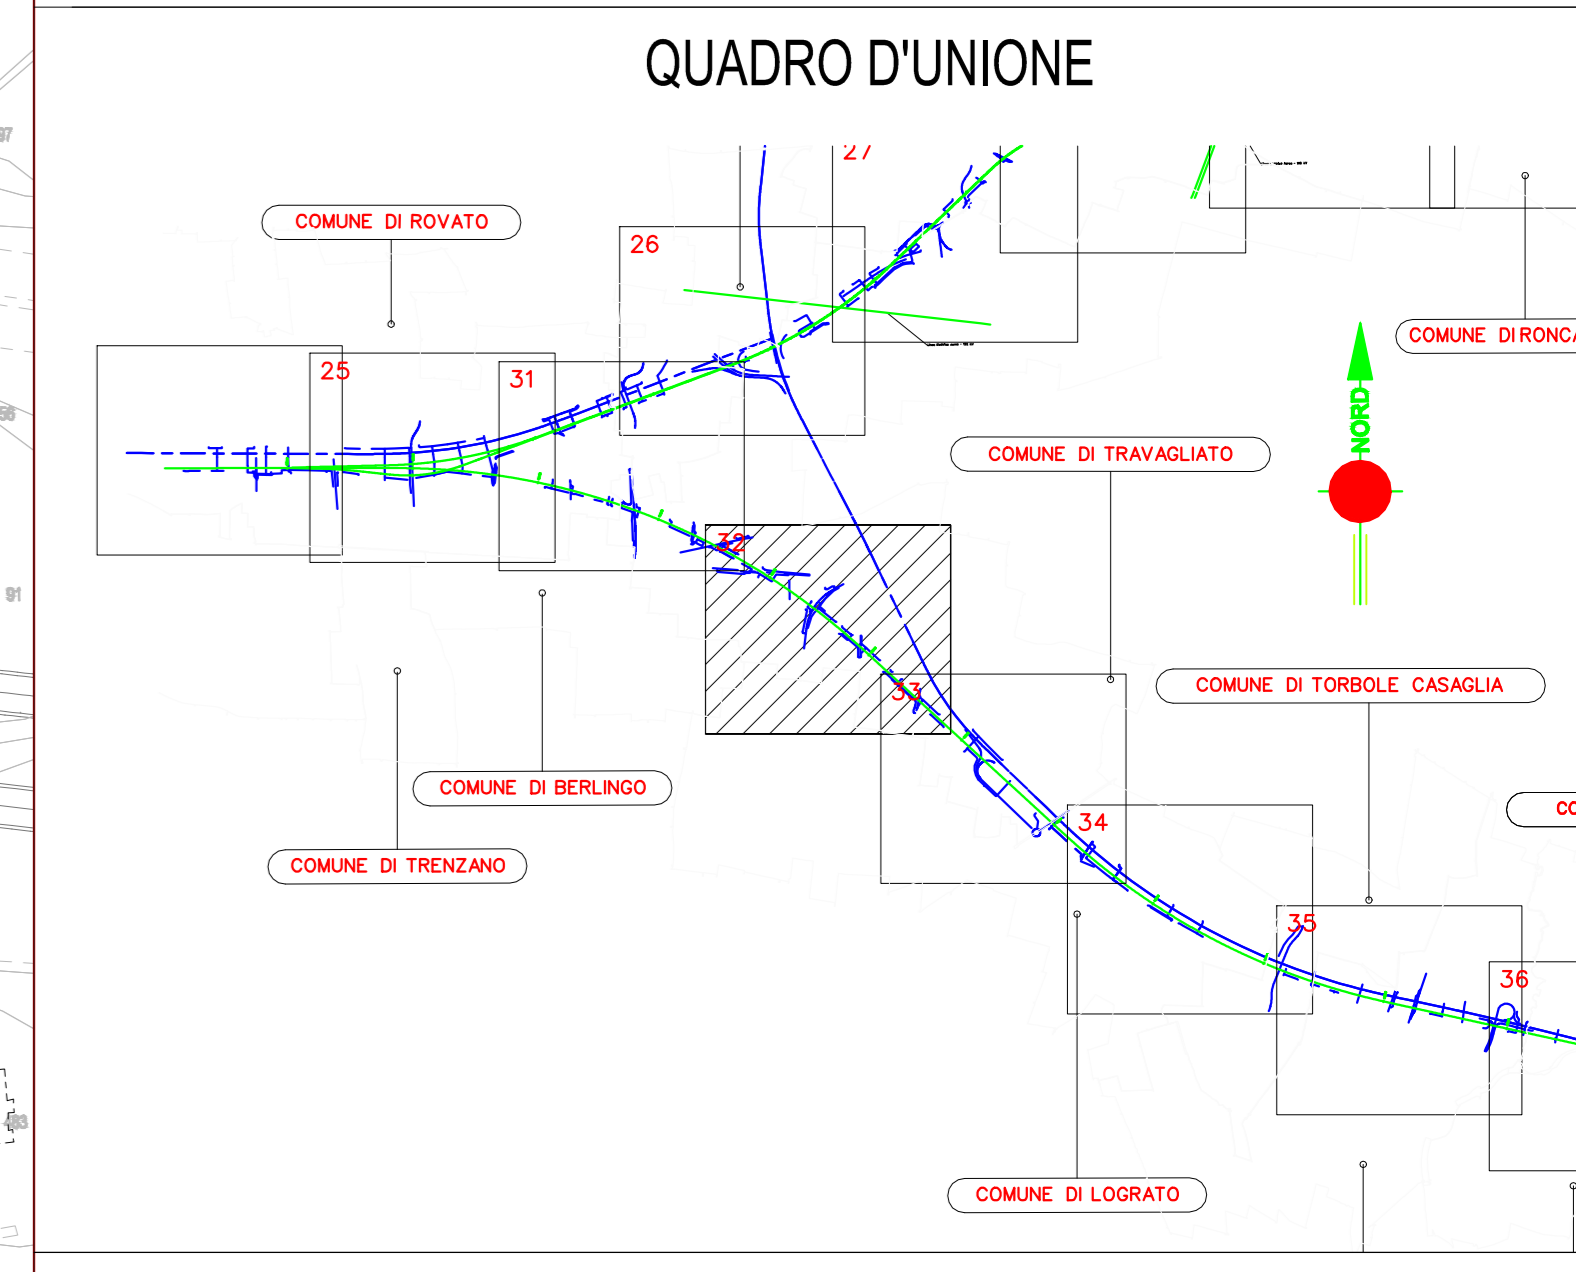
QUADRO D'UNIONE

27

COMUNE DI ROVATO

26

COMUNE DI RONCA

25

31

NORD

COMUNE DI TRAVAGLIATO

32

33

COMUNE DI TORBOLE CASAGLIA

CO

COMUNE DI BERLINGO

34

COMUNE DI TRENZANO

35

36

COMUNE DI LOGRATO